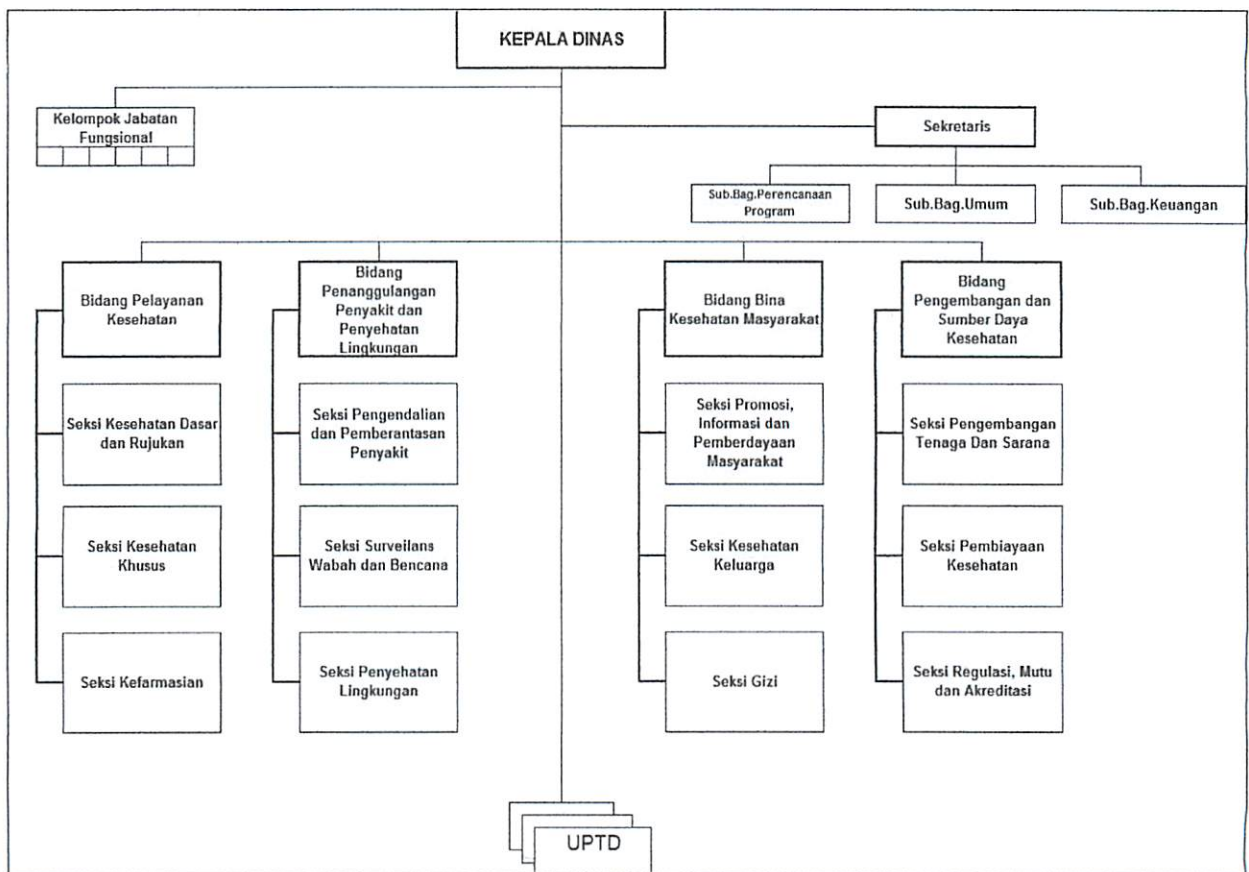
KEPALA DINAS

Kelompok Jabatan Fungsional

Sekretaris

Sub.Bag.Perencanaan Program

Sub.Bag.Umum

Sub.Bag.Keuangan

Bidang Pelayanan Kesehatan

Seksi Kesehatan Dasar dan Rujukan

Seksi Kesehatan Khusus

Seksi Kefarmasian

Bidang Penanggulangan Penyakit dan Penyehatan Lingkungan

Seksi Pengendalian dan Pemberantasan Penyakit

Seksi Surveilans Wabah dan Bencana

Seksi Penyehatan Lingkungan

Bidang Bina Kesehatan Masyarakat

Seksi Promosi, Informasi dan Pemberdayaan Masyarakat

Seksi Kesehatan Keluarga

Seksi Gizi

Bidang Pengembangan dan Sumber Daya Kesehatan

Seksi Pengembangan Tenaga Dan Sarana

Seksi Pembiayaan Kesehatan

Seksi Regulasi, Mutu dan Akreditasi

UPTD